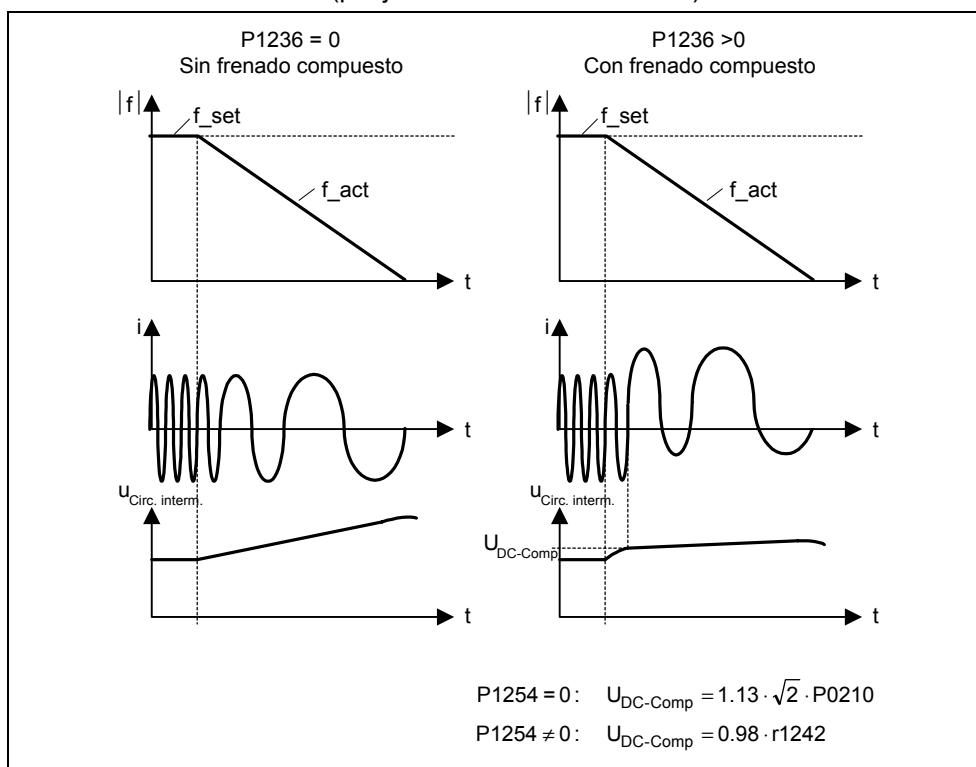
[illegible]

P1236 = 0
Sin frenado compuesto

P1236 >0
Con frenado compuesto

|f|
f_set
f_act
t

|f|
f_set
f_act
t

i
t

i
t

$u_{Circ. interm.}$
t

$u_{Circ. interm.}$
$U_{DC-Comp}$
t

P1254 = 0 : $U_{DC-Comp} = 1.13 \cdot \sqrt{2} \cdot P0210$

P1254 $\neq$ 0 : $U_{DC-Comp} = 0.98 \cdot r1242$